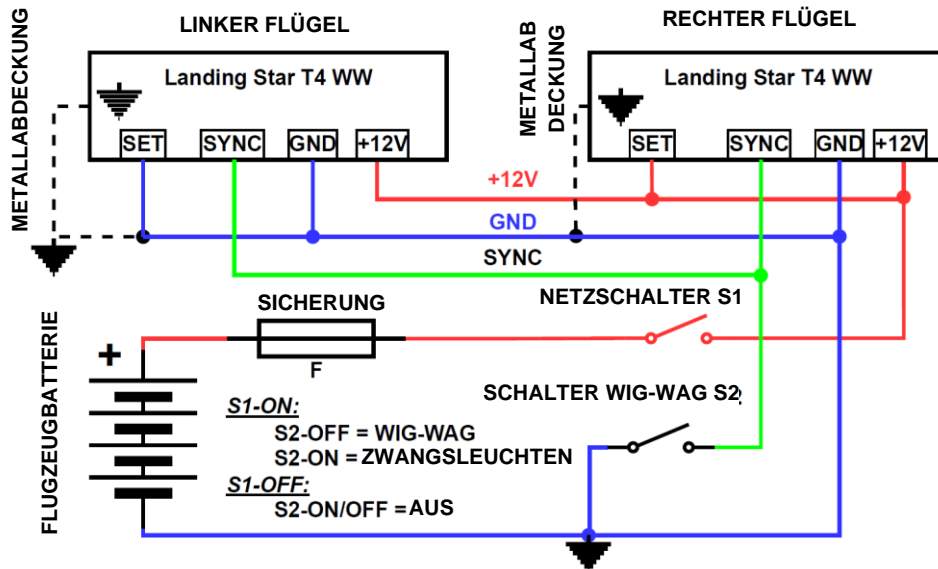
LINKER FLÜGEL

RECHTER FLÜGEL

METALLABDECKUNG

METALLAB DECKUNG

Landing Star T4 WW

Landing Star T4 WW

SET SYNC GND +12V

SET SYNC GND +12V

+12V

GND

SYNC

SICHERUNG

F

NETZSCHALTER S1

+

FLUGZEUGBATTERIE

SCHALTER WIG-WAG S2

S1-ON:
S2-OFF = WIG-WAG
S2-ON = ZWANGSLEUCHTEN

S1-OFF:
S2-ON/OFF = AUS